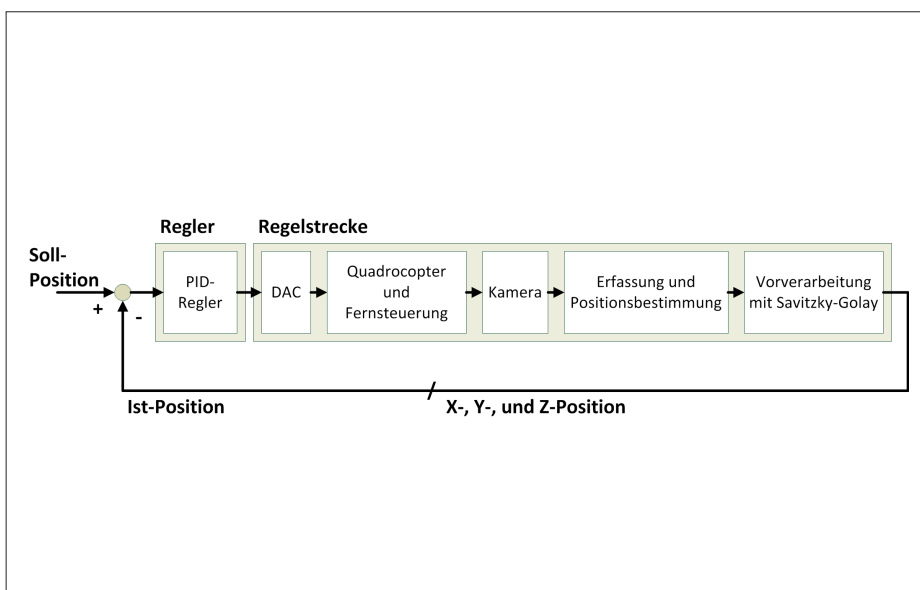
Regler

Regelstrecke

Soll-Position

+

-

PID-Regler

DAC

Quadrocopter und Fernsteuerung

Kamera

Erfassung und Positionsbestimmung

Vorverarbeitung mit Savitzky-Golay

Ist-Position

X-, Y-, und Z-Position